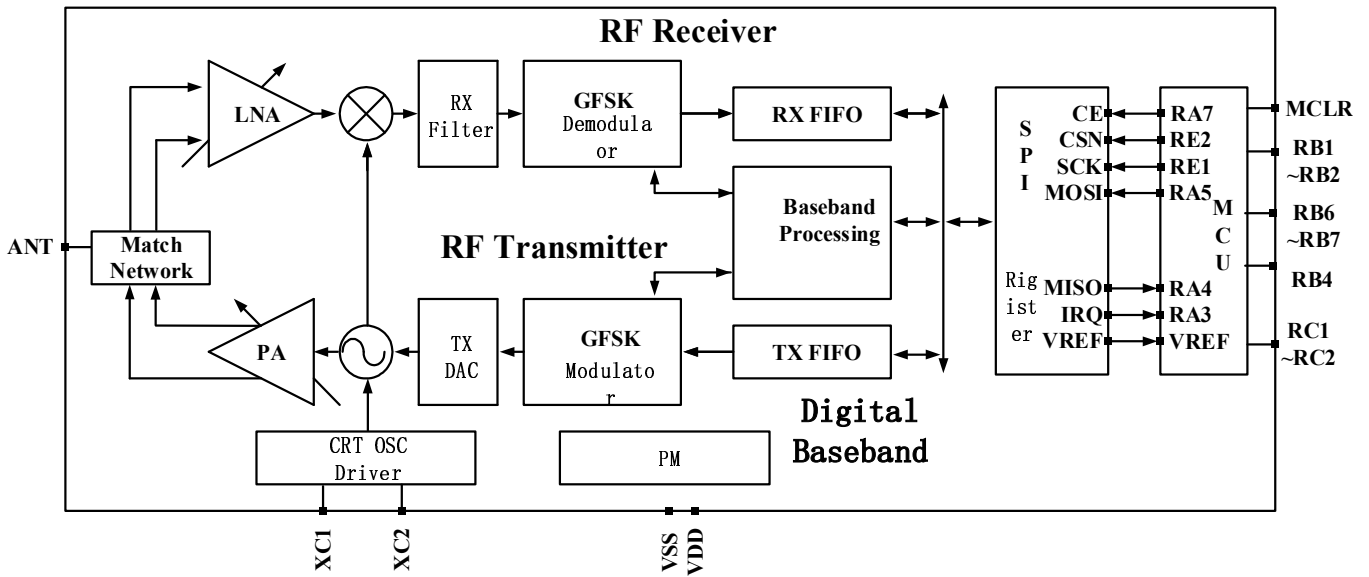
RF Receiver

LNA

RX Filter

GFSK Demodula or

RX FIFO

S P I

CE
CSN
SCK
MOSI

RA7
RE2
RE1
RA5

MCLR

RB1 ~RB2

M C U

RB6 ~RB7

RB4

ANT

Match Network

RF Transmitter

Baseband Processing

Rig ist er

MISO
IRQ
VREF

RA4
RA3
VREF

RC1 ~RC2

PA

TX DAC

GFSK Modulato r

TX FIFO

Digital Baseband

CRT OSC Driver

PM

XC1
XC2
VSS
VDD